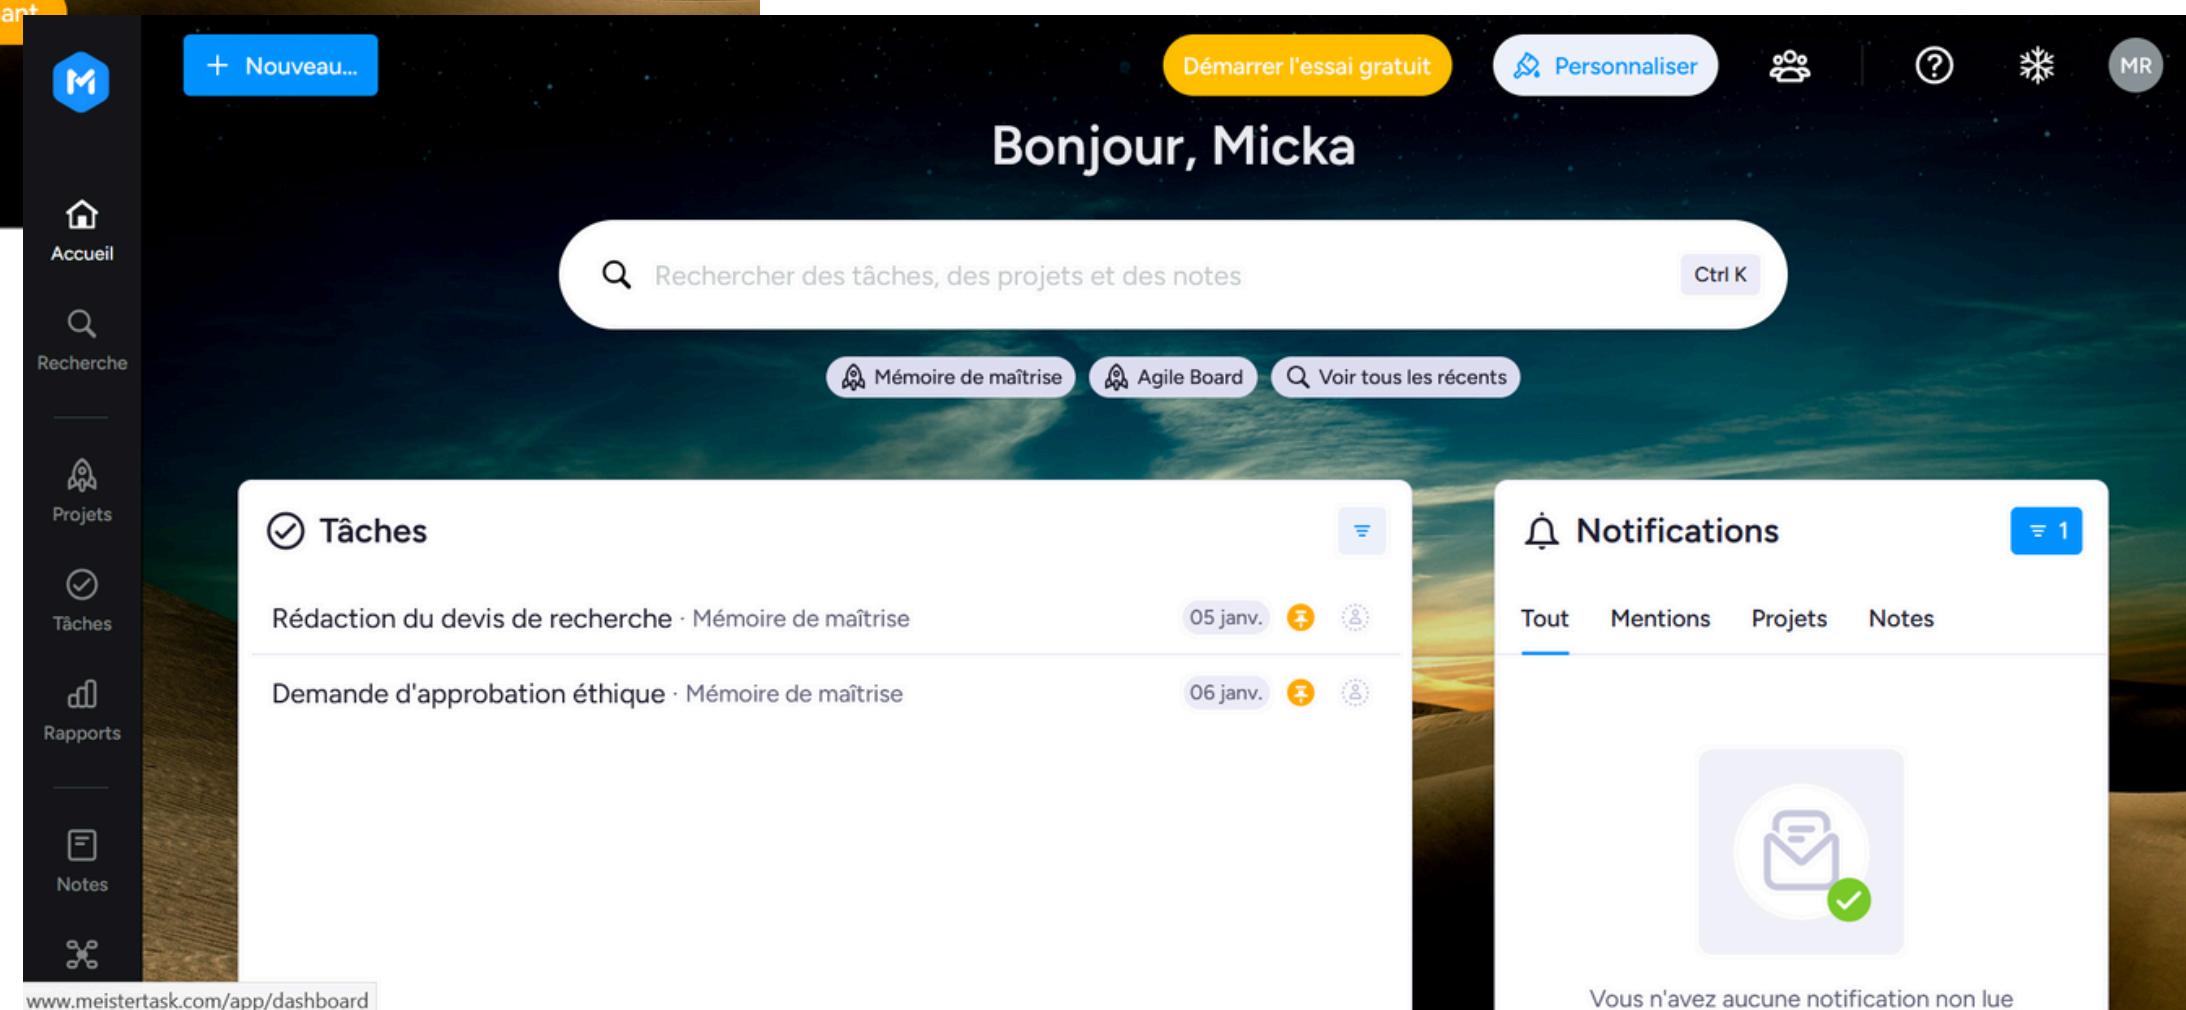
ant

+ Nouveau...

Démarrer l'essai gratuit

Personnaliser

MR

Bonjour, Micka

Accueil

Recherche

Projets

Tâches

Rapports

Notes

Rechercher des tâches, des projets et des notes

Ctrl K

Mémoire de maîtrise

Agile Board

Voir tous les récents

Tâches

Rédaction du devis de recherche · Mémoire de maîtrise 05 janv.

Demande d'approbation éthique · Mémoire de maîtrise 06 janv.

Notifications

1

Tout

Mentions

Projets

Notes

Vous n'avez aucune notification non lue

www.meistertask.com/app/dashboard